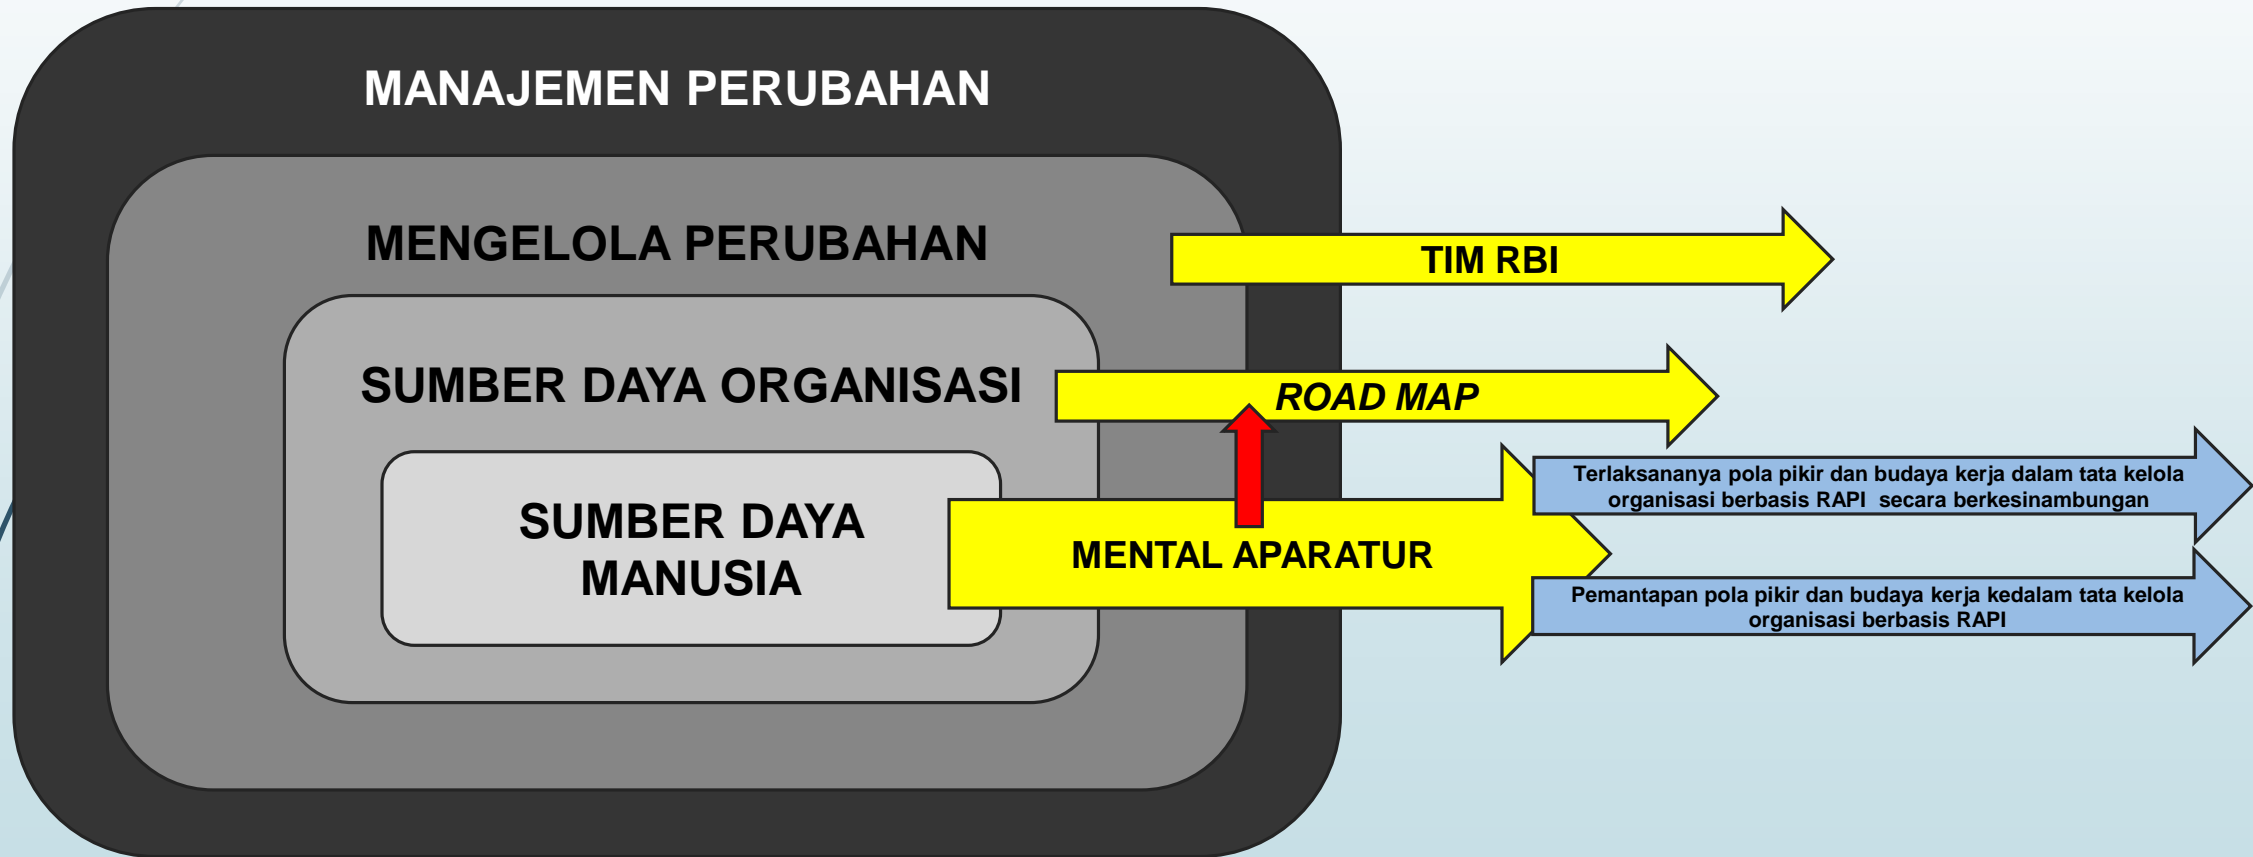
MANAJEMEN PERUBAHAN

MENGELOLA PERUBAHAN

SUMBER DAYA ORGANISASI

SUMBER DAYA MANUSIA

TIM RBI

ROAD MAP

MENTAL APARATUR

Terlaksananya pola pikir dan budaya kerja dalam tata kelola organisasi berbasis RAPI secara berkesinambungan

Pemantapan pola pikir dan budaya kerja kedalam tata kelola organisasi berbasis RAPI